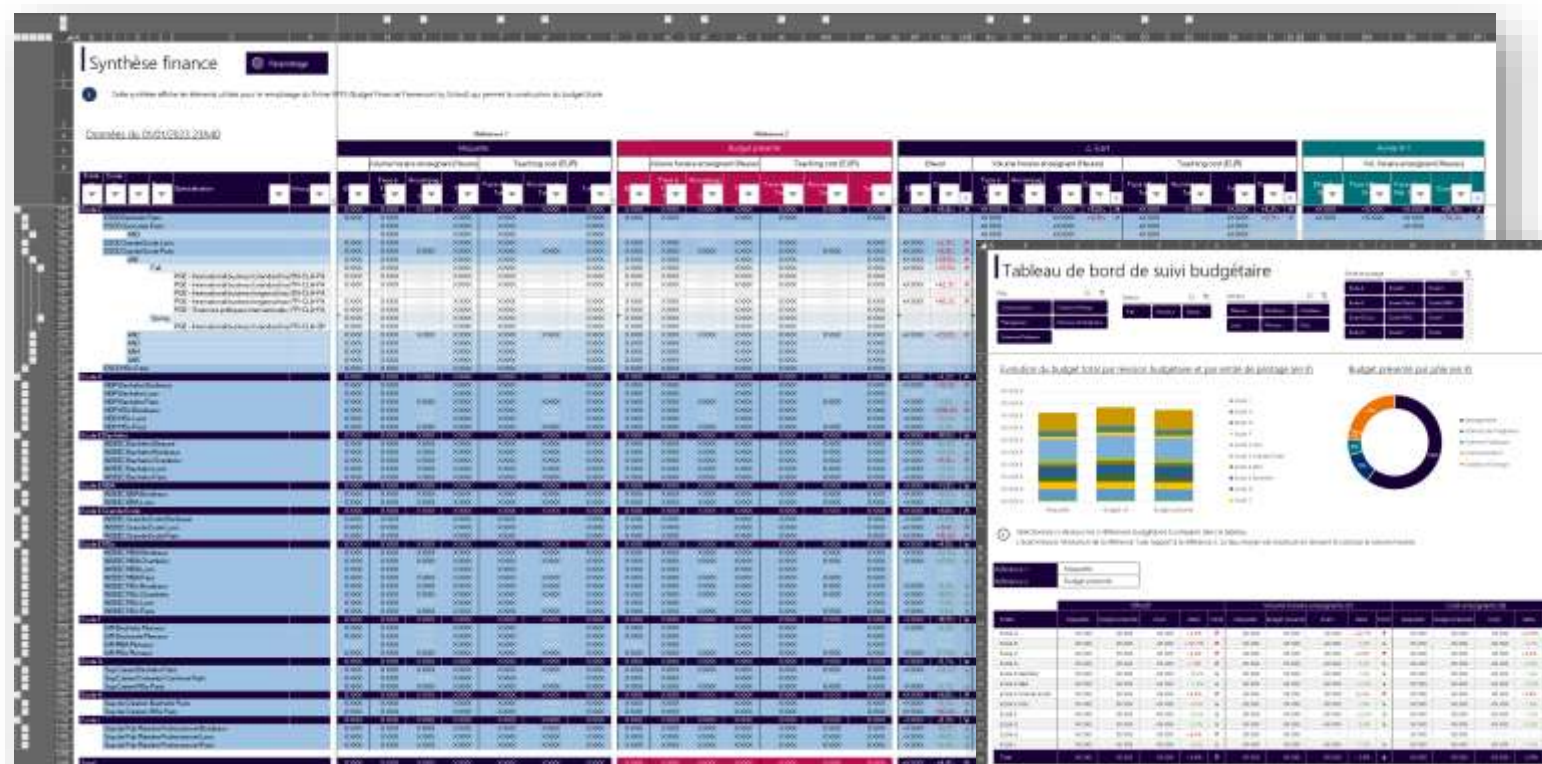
Synthèse finance

Paramétrage

Données du 05/01/2023 23h40

Référence 1

Référence 2

Maquette

Budget présenté

Volume horaire enseignant (Heures)

Teaching cost (EUR)

Écart

Effectif

Tableau de bord de suivi budgétaire

Évolution du budget total par révision budgétaire et par entité de pilotage (en €)

Budget présenté par pôle (en €)

Maquette

Budget présenté

Référence 1

Référence 2

Total